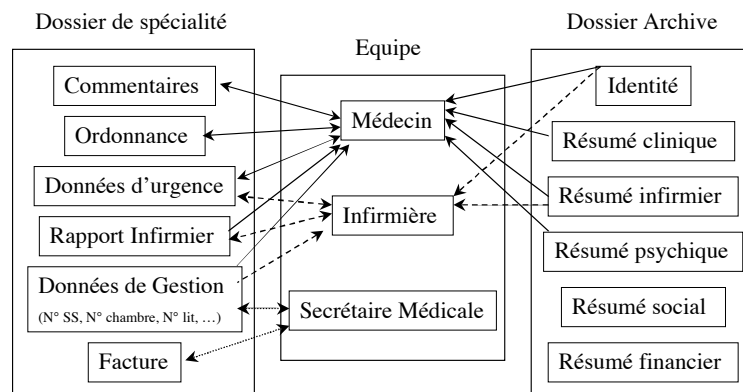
Dossier de spécialité

Commentaires

Ordonnance

Données d'urgence

Rapport Infirmier

Données de Gestion
(N° SS, N° chambre, N° lit, …)

Facture

Equipe

Médecin

Infirmière

Secrétaire Médicale

Dossier Archive

Identité

Résumé clinique

Résumé infirmier

Résumé psychique

Résumé social

Résumé financier